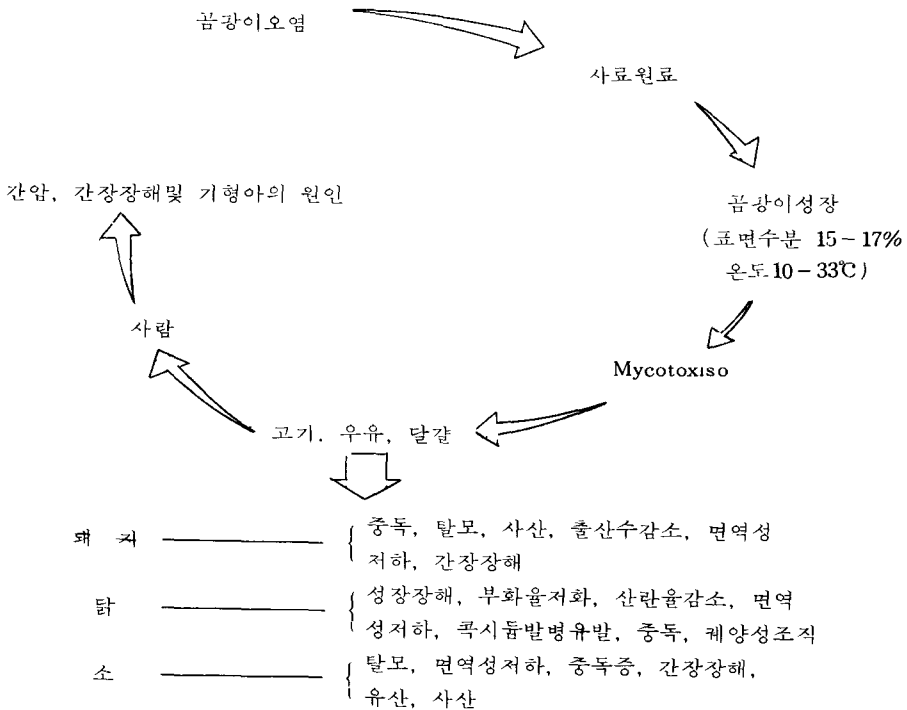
곰팡이오염

사료원료

곰팡이성장
(표면수분 15 – 17%
온도 10 – 33℃)

Mycotoxiso

고기, 우유, 달걀

사람

간암, 간장장해및 기형아의 원인

돼 지 —— 중독, 탈모, 사산, 출산수감소, 면역성저하, 간장장해

닭 —— 성장장해, 부화율저하, 산란율감소, 면역성저하, 콕시듐발병유발, 중독, 궤양성조직

소 —— 탈모, 면역성저하, 중독증, 간장장해, 유산, 사산